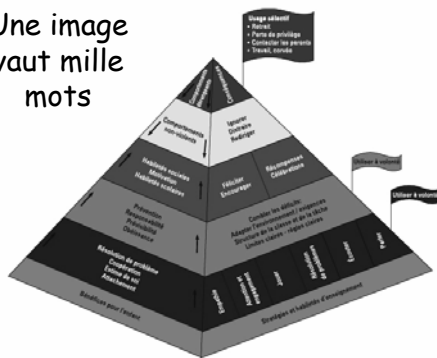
Une image vaut mille mots

Usage sélectif
• Retrait
• Perte de privilège
• Contacter les parents
• Travail, corvée

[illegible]

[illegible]

Comportements non-violents

Ignorer
Distraire
Rediriger

Habiletés sociales
Motivation
Habiletés scolaires

Féliciter
Encourager

Récompenses
Célébrations

Utiliser à volonté

Utiliser à volonté

Prévention
Responsabilité
Prévisibilité
Obéissance

Combler les déficits
Adapter l'environnement / exigences
Structure de la classe et de la tâche
Limites claires - règles claires

Résolution de problème
Coopération
Estime de soi
Attachement

Empathie

Amener et engager

Jouer

Résolution de problèmes

Écouter

Parler

Bénéfices pour l'enfant

Stratégies et habiletés d'enseignement